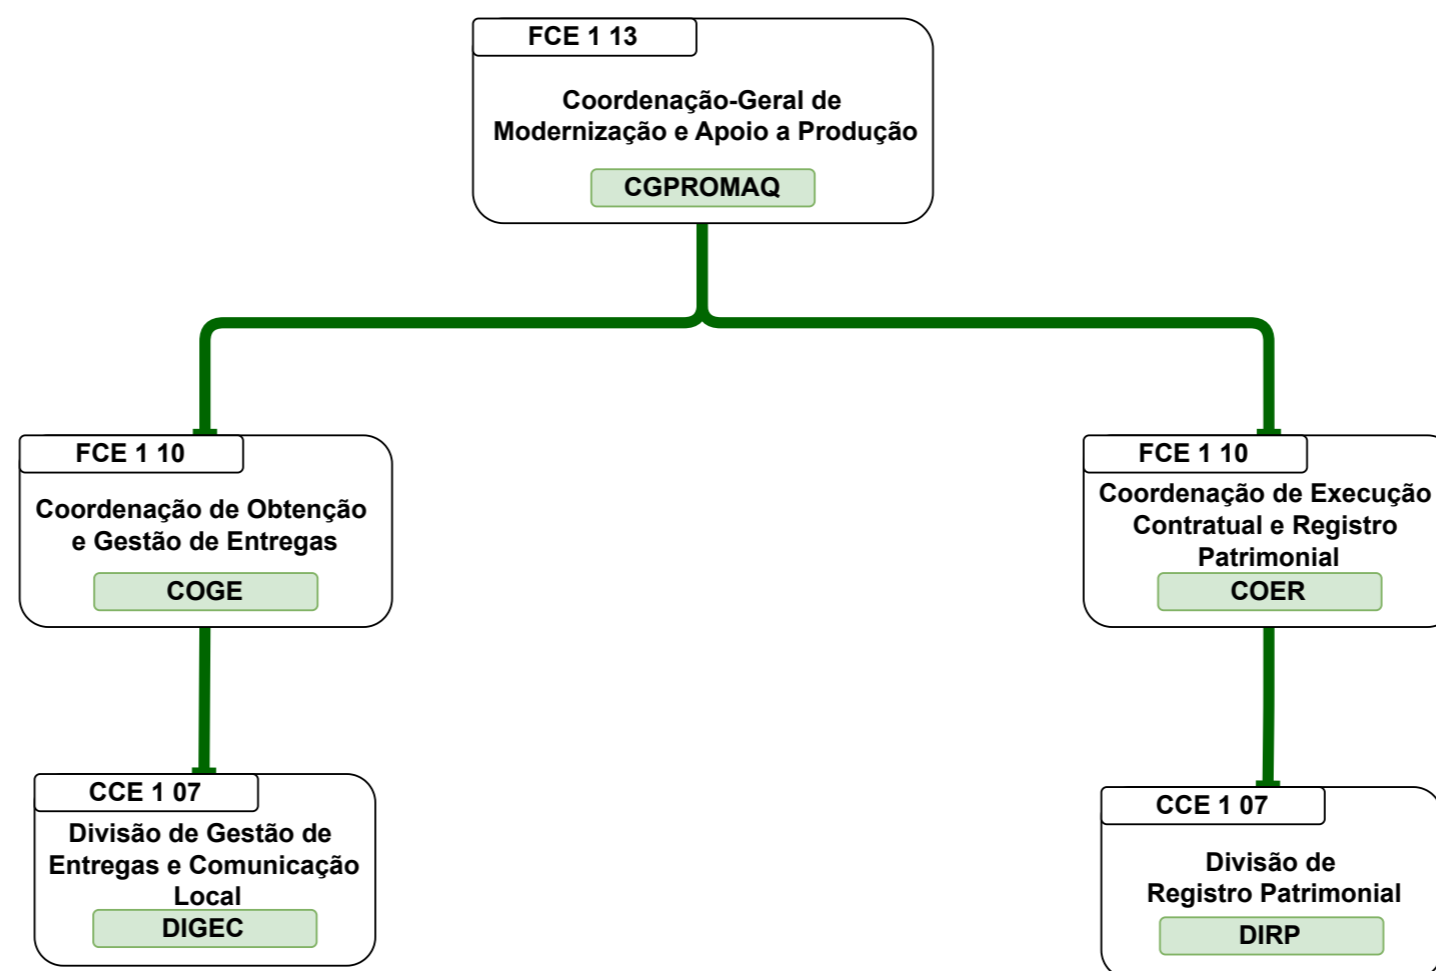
FCE 1 13

Coordenação-Geral de Modernização e Apoio a Produção

CGPROMAQ

FCE 1 10

Coordenação de Obtenção e Gestão de Entregas

COGE

FCE 1 10

Coordenação de Execução Contratual e Registro Patrimonial

COER

CCE 1 07

Divisão de Gestão de Entregas e Comunicação Local

DIGEC

CCE 1 07

Divisão de Registro Patrimonial

DIRP